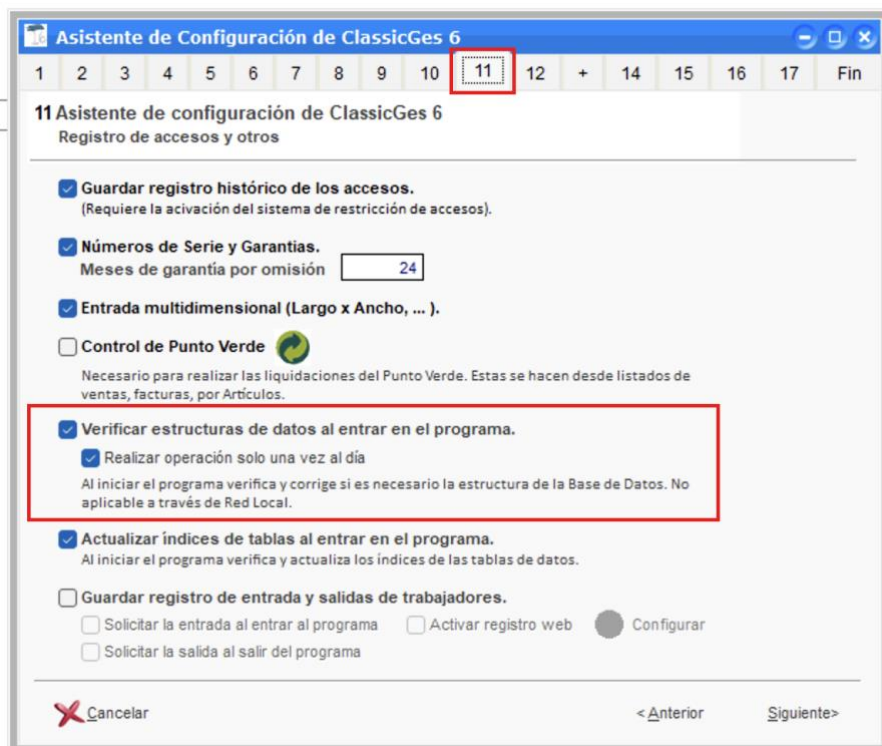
Asistente de Configuración de ClassicGes 6

1 2 3 4 5 6 7 8 9 10 11 12 + 14 15 16 17 Fin

11 Asistente de configuración de ClassicGes 6
Registro de accesos y otros

Guardar registro histórico de los accesos.
(Requiere la acivación del sistema de restricción de accesos).

Números de Serie y Garantias.
Meses de garantía por omisión 24

Entrada multidimensional (Largo x Ancho, ... ).

Control de Punto Verde

Necesario para realizar las liquidaciones del Punto Verde. Estas se hacen desde listados de ventas, facturas, por Artículos.

Verificar estructuras de datos al entrar en el programa.

Realizar operación solo una vez al día

Al iniciar el programa verifica y corrige si es necesario la estructura de la Base de Datos. No aplicable a través de Red Local.

Actualizar índices de tablas al entrar en el programa.
Al iniciar el programa verifica y actualiza los índices de las tablas de datos.

Guardar registro de entrada y salidas de trabajadores.

Solicitar la entrada al entrar al programa Activar registro web Configurar

Solicitar la salida al salir del programa

Cancelar <Anterior Siguiente>